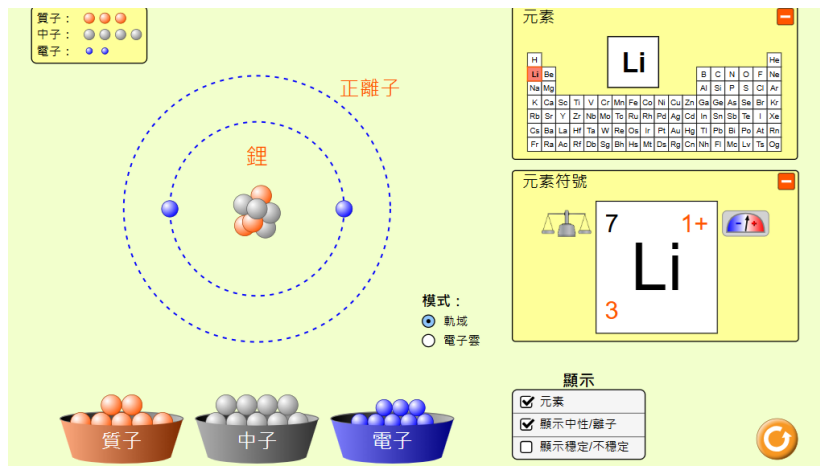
質子：
中子：
電子：

正離子

鋰

元素

Li

| H | | | | | | | | | | | | | | | | | He |
|---|---|---|---|---|---|---|---|---|---|---|---|---|---|---|---|---|---|
| Li | Be | | | | | | | | | | | B | C | N | O | F | Ne |
| Na | Mg | | | | | | | | | | | Al | Si | P | S | Cl | Ar |
| K | Ca | Sc | Ti | V | Cr | Mn | Fe | Co | Ni | Cu | Zn | Ga | Ge | As | Se | Br | Kr |
| Rb | Sr | Y | Zr | Nb | Mo | Tc | Ru | Rh | Pd | Ag | Cd | In | Sn | Sb | Te | I | Xe |
| Cs | Ba | La | Hf | Ta | W | Re | Os | Ir | Pt | Au | Hg | Tl | Pb | Bi | Po | At | Rn |
| Fr | Ra | Ac | Rf | Db | Sg | Bh | Hs | Mt | Ds | Rg | Cn | Nh | Fl | Mc | Lv | Ts | Og |

元素符號

7
1+
Li
3

模式：
軌域
電子雲

顯示
元素
顯示中性/離子
顯示穩定/不穩定

質子
中子
電子